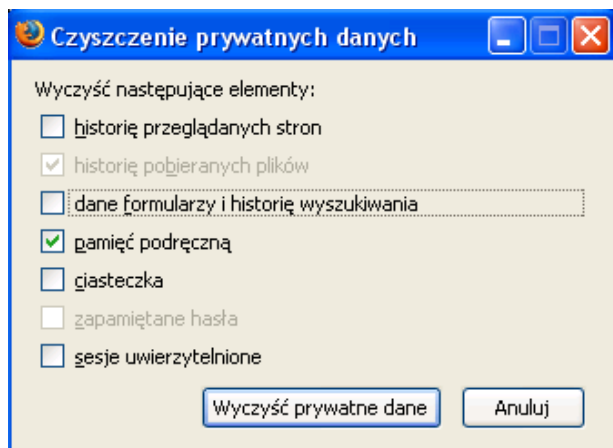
Czyszczenie prywatnych danych

Wyczyść następujące elementy:

historię przeglądanych stron

historię pobieranych plików

dane formularzy i historię wyszukiwania

pamięć podręczną

ciasteczka

zapamiętane hasła

sesje uwierzytelnione

Wyczyść prywatne dane

Anuluj